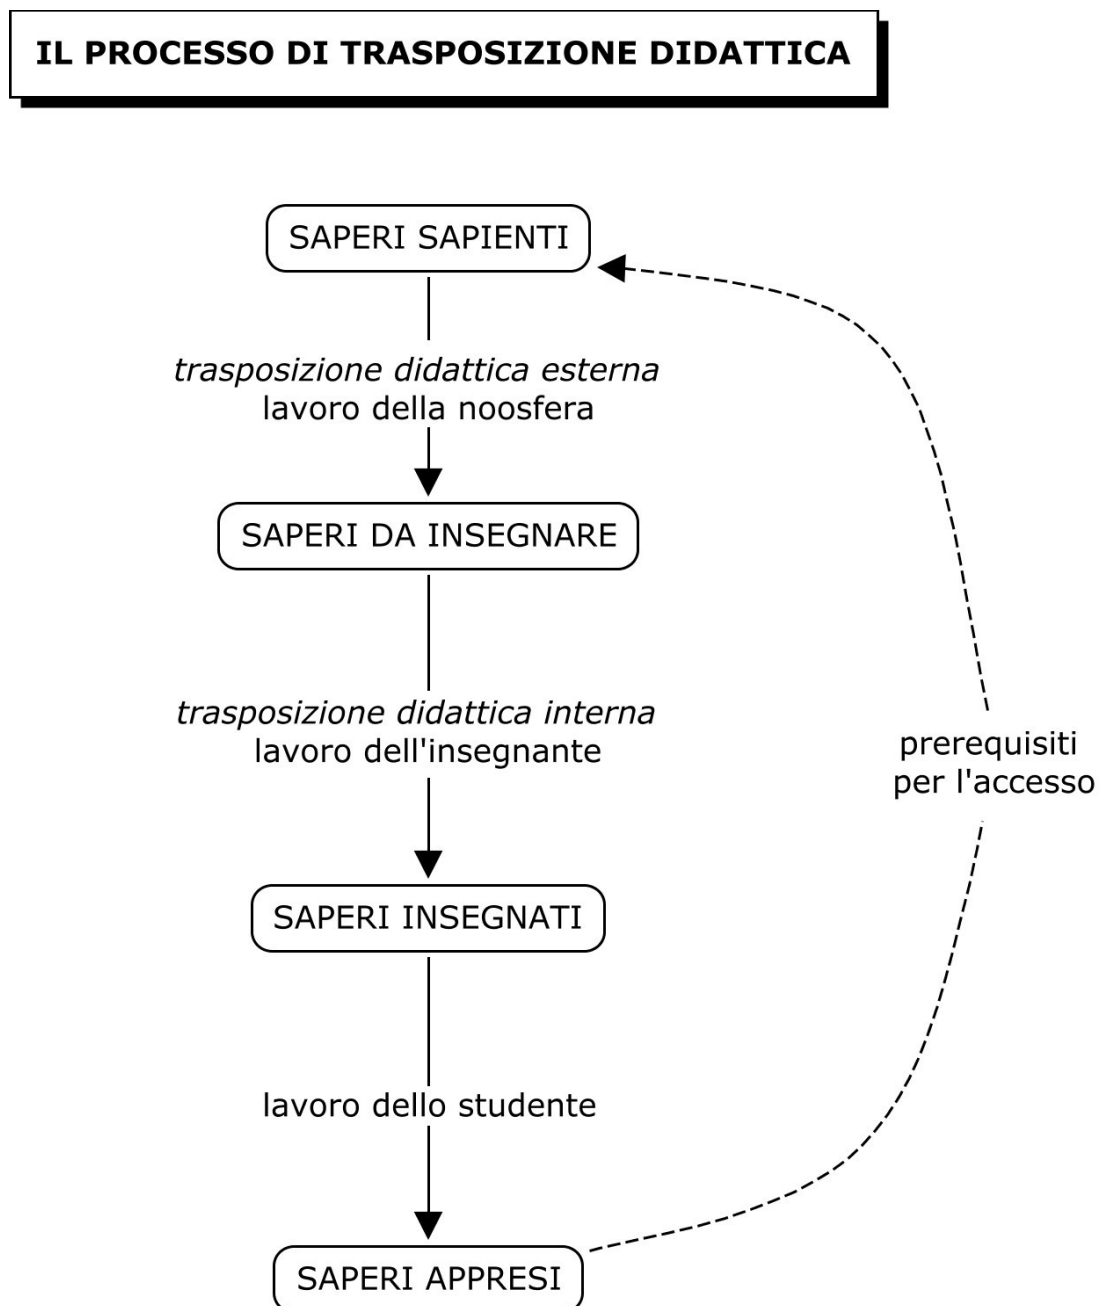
IL PROCESSO DI TRASPOSIZIONE DIDATTICA

SAPERI SAPIENTI

trasposizione didattica esterna
lavoro della noosfera

SAPERI DA INSEGNARE

trasposizione didattica interna
lavoro dell'insegnante

SAPERI INSEGNATI

lavoro dello studente

SAPERI APPRESI

prerequisiti
per l'accesso